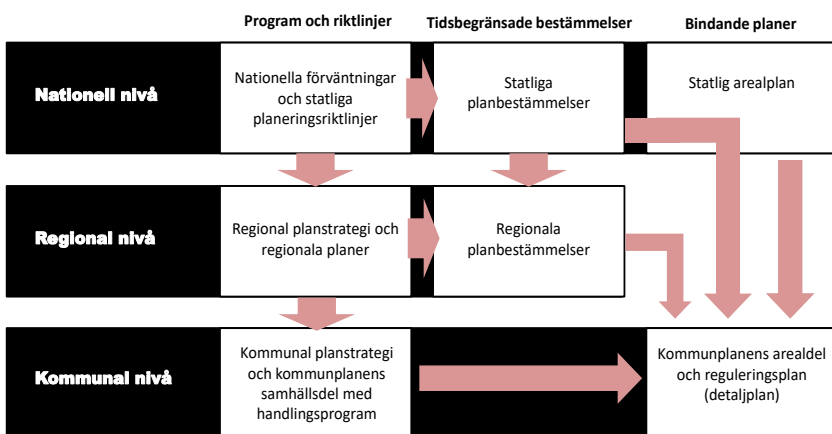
Program och riktlinjer

Tidsbegränsade bestämmelser

Bindande planer

Nationell nivå

Nationella förväntningar och statliga planeringsriktlinjer

Statliga planbestämmelser

Statlig arealplan

Regional nivå

Regional planstrategi och regionala planer

Regionala planbestämmelser

Kommunal nivå

Kommunal planstrategi och kommunplanens samhällsdel med handlingsprogram

Kommunplanens arealdel och regleringsplan (detaljplan)